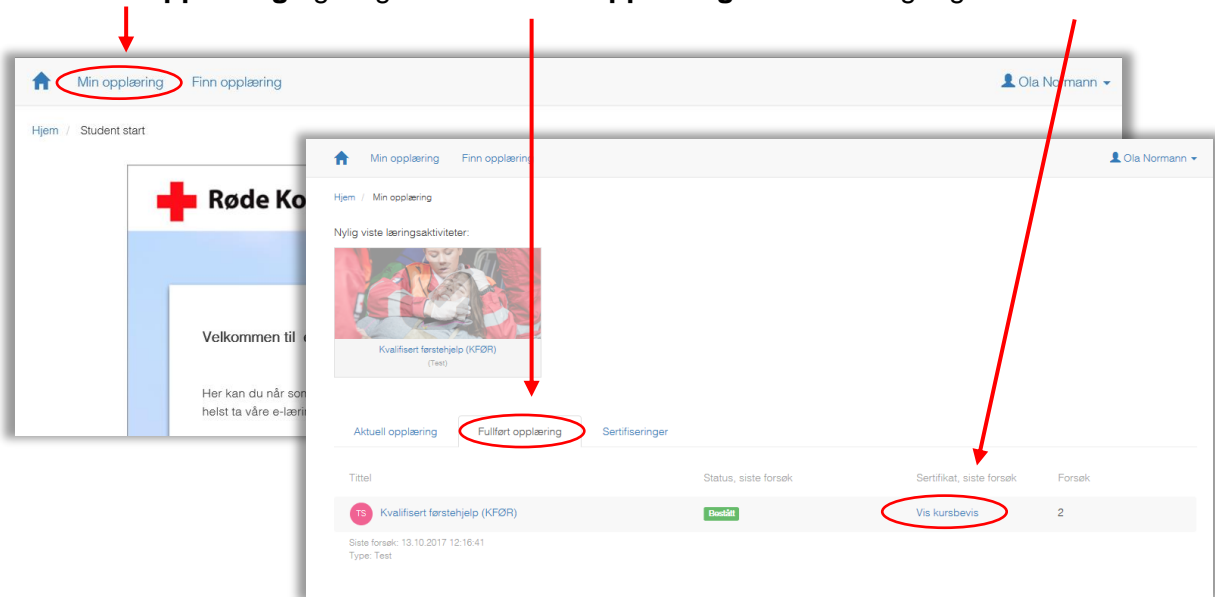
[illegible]

Min opplæring Finn opplæring

Ola Normann

Hjem / Student start

Røde Ko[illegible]

Velkommen til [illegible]

Her kan du når so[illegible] helst ta våre e-læri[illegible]

Min opplæring Finn opplæring

Ola Normann

Hjem / Min opplæring

Nylig viste læringsaktiviteter:

Kvalifisert førstehjelp (KFØR)
(Test)

Aktuell opplæring Fullført opplæring Sertifiseringer

| Tittel | Status, siste forsøk | Sertifikat, siste forsøk | Forsøk |
|---|---|---|---|
| TS Kvalifisert førstehjelp (KFØR) | Bestått | Vis kursbevis | 2 |

Siste forsøk: 13.10.2017 12:16:41
Type: Test